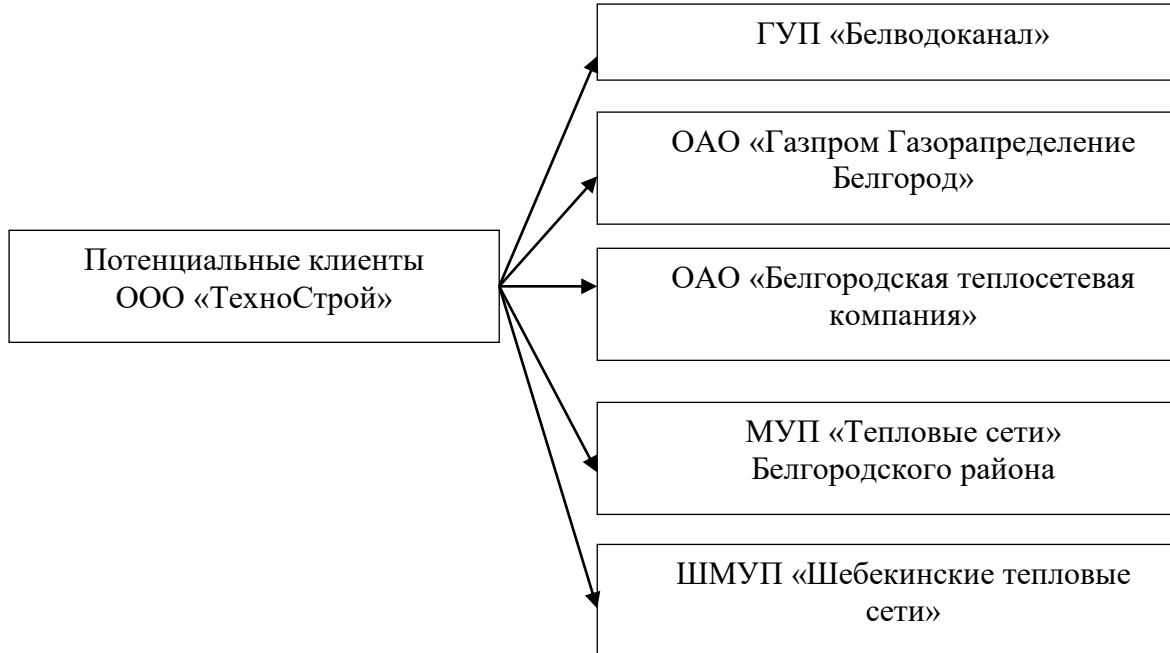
Потенциальные клиенты ООО «ТехноСтрой»

ГУП «Белводоканал»

ОАО «Газпром Газорапределение Белгород»

ОАО «Белгородская теплосетевая компания»

МУП «Тепловые сети» Белгородского района

ШМУП «Шебекинские тепловые сети»